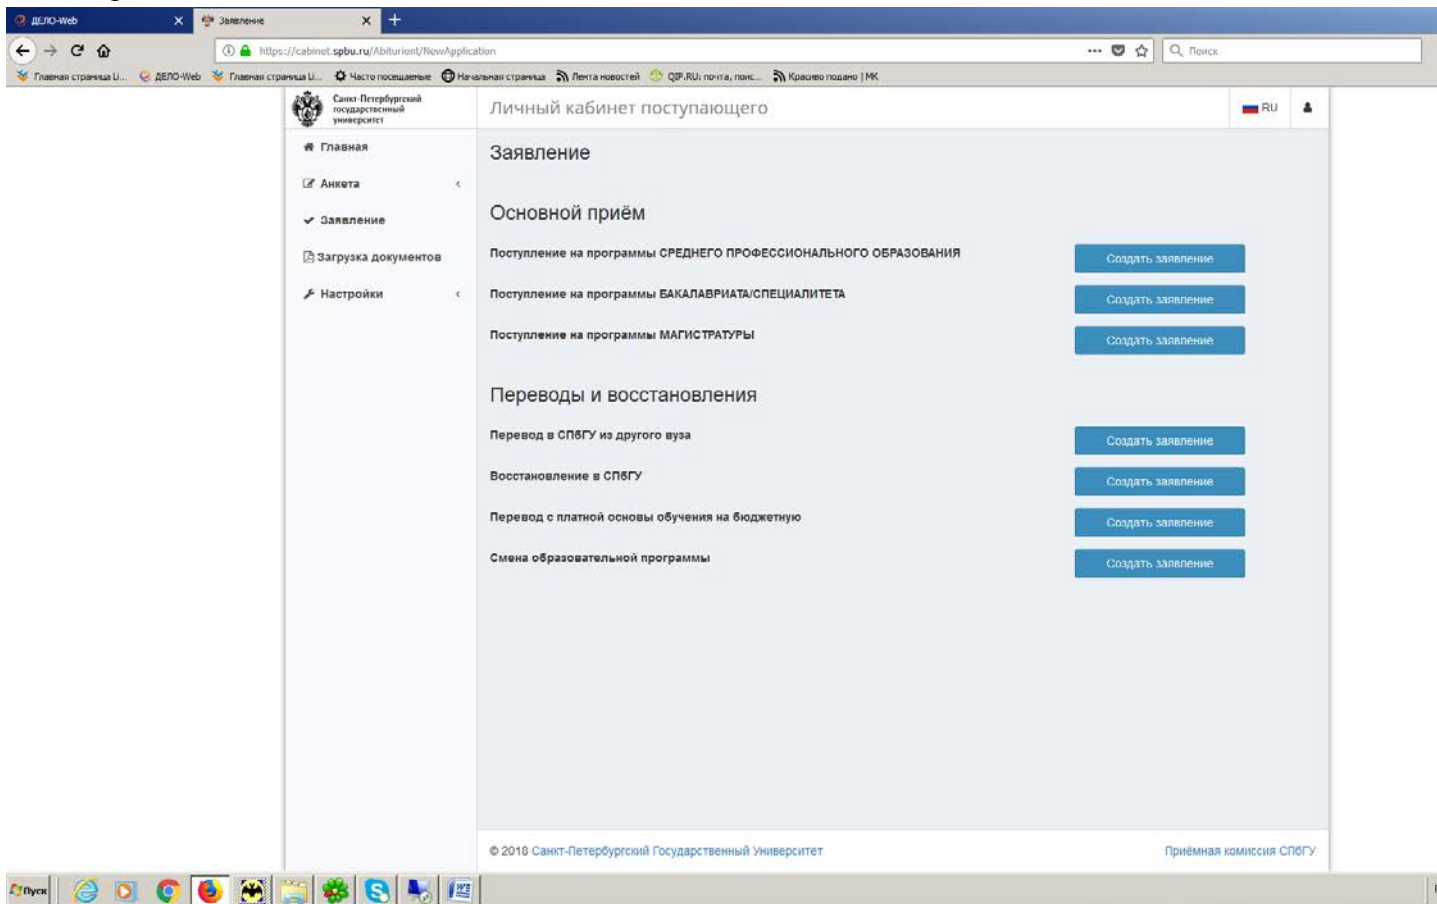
ДЕЛО-Web
Заявление
https://cabinet.spbu.ru/Abiturient/NewApplication
Поиск
Главная страница Ц... ДЕЛО-Web Главная страница Ц... Часто посещаемые Начальная страница Лента новостей QIP.RU: почта, поис... Красиво подано | МК

Санкт-Петербургский государственный университет
Личный кабинет поступающего
RU

Главная
Анкета
Заявление
Загрузка документов
Настройки

Заявление

Основной приём

Поступление на программы СРЕДНЕГО ПРОФЕССИОНАЛЬНОГО ОБРАЗОВАНИЯ
Создать заявление
Поступление на программы БАКАЛАВРИАТА/СПЕЦИАЛИТЕТА
Создать заявление
Поступление на программы МАГИСТРАТУРЫ
Создать заявление

Переводы и восстановления

Перевод в СПбГУ из другого вуза
Создать заявление
Восстановление в СПбГУ
Создать заявление
Перевод с платной основы обучения на бюджетную
Создать заявление
Смена образовательной программы
Создать заявление

© 2018 Санкт-Петербургский Государственный Университет
Приёмная комиссия СПбГУ

Пуск